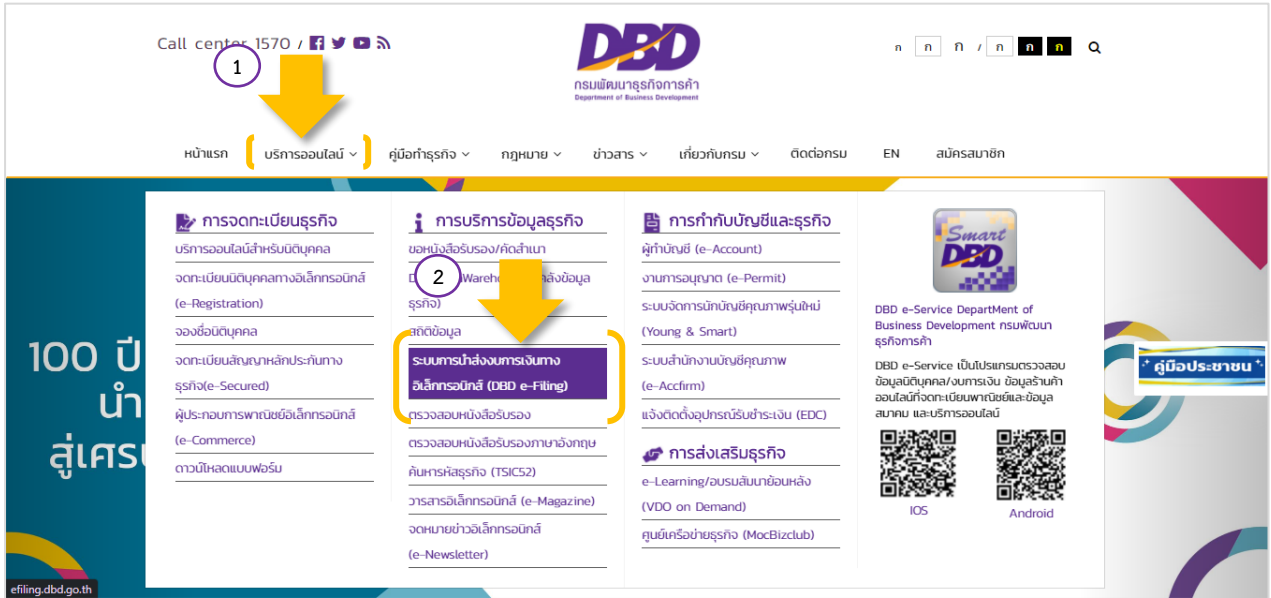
Call center 1570 /

DBD
กรมพัฒนาธุรกิจการค้า
Department of Business Development

ก ก ก / ก ก ก

1

หน้าแรก บริการออนไลน์ คู่มือทำธุรกิจ กฎหมาย ข่าวสาร เกี่ยวกับกรม ติดต่อกรม EN สมัครสมาชิก

การจดทะเบียนธุรกิจ
บริการออนไลน์สำหรับนิติบุคคล
จดทะเบียนนิติบุคคลทางอิเล็กทรอนิกส์ (e-Registration)
จองชื่อนิติบุคคล
จดทะเบียนสัญญาหลักประกันทางธุรกิจ(e-Secured)
ผู้ประกอบการพาณิชย์อิเล็กทรอนิกส์ (e-Commerce)
ดาวน์โหลดแบบฟอร์ม

การบริการข้อมูลธุรกิจ
ขอหนังสือรับรอง/คัดสำเนา
D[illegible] Wareh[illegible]ลังข้อมูลธุรกิจ)
2
สถิติข้อมูล
ระบบการนำส่งงบการเงินทางอิเล็กทรอนิกส์ (DBD e-Filing)
ตรวจสอบหนังสือรับรอง
ตรวจสอบหนังสือรับรองภาษาอังกฤษ
ค้นหารหัสธุรกิจ (TSIC52)
วารสารอิเล็กทรอนิกส์ (e-Magazine)
จดหมายข่าวอิเล็กทรอนิกส์ (e-Newsletter)

การกำกับบัญชีและธุรกิจ
ผู้ทำบัญชี (e-Account)
งานการอนุญาต (e-Permit)
ระบบจัดการนักบัญชีคุณภาพรุ่นใหม่ (Young & Smart)
ระบบสำนักงานบัญชีคุณภาพ (e-Accfirm)
แจ้งติดตั้งอุปกรณ์รับชำระเงิน (EDC)

การส่งเสริมธุรกิจ
e-Learning/อบรมสัมนาย้อนหลัง (VDO on Demand)
ศูนย์เครือข่ายธุรกิจ (MocBizclub)

Smart DBD
DBD e-Service DepartMent of Business Development กรมพัฒนาธุรกิจการค้า
DBD e-Service เป็นโปรแกรมตรวจสอบข้อมูลนิติบุคคล/งบการเงิน ข้อมูลร้านค้าออนไลน์ที่จดทะเบียนพาณิชย์และข้อมูลสมาคม และบริการออนไลน์
IOS
Android

100 ปี
นำ
สู่เศร

คู่มือประชาชน

efiling.dbd.go.th